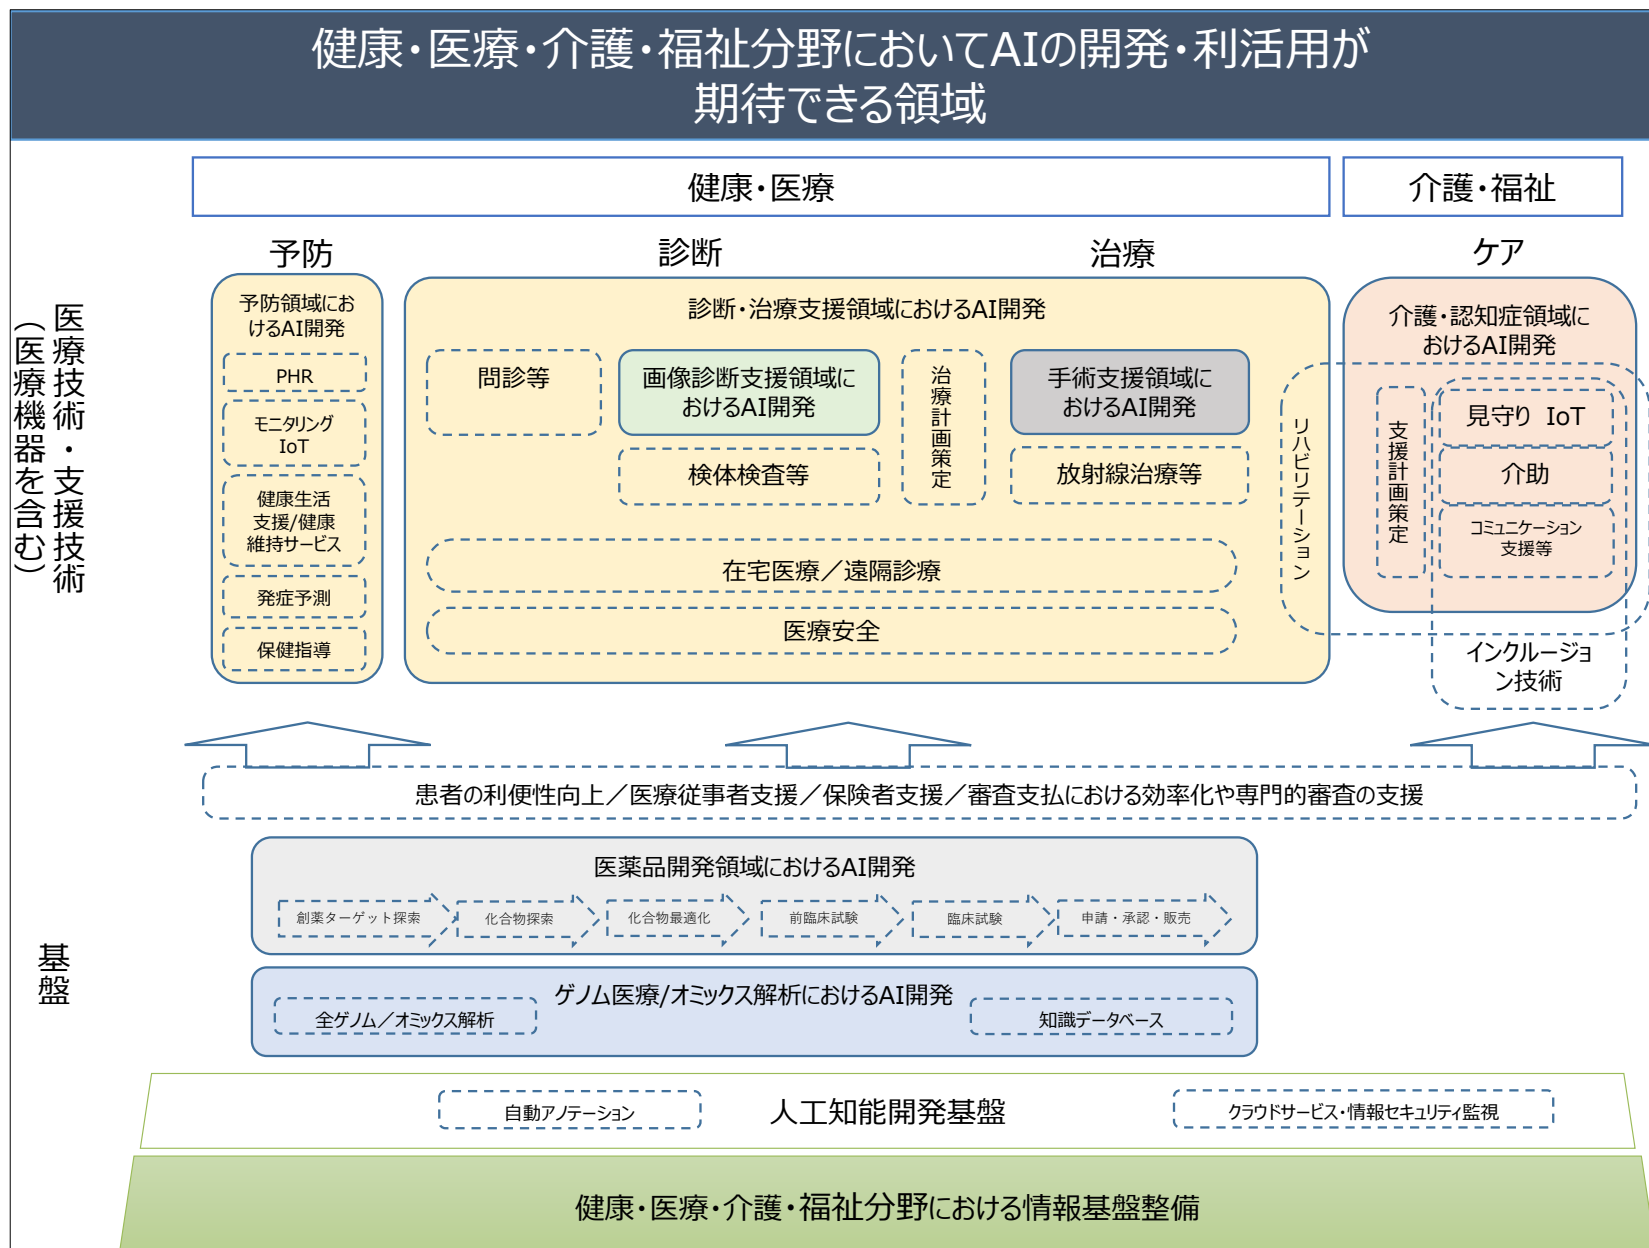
健康・医療・介護・福祉分野においてAIの開発・利活用が期待できる領域

健康・医療

介護・福祉

医療技術・支援技術（医療機器を含む）

予防

診断

治療

ケア

予防領域におけるAI開発

PHR

モニタリング IoT

健康生活支援/健康維持サービス

発症予測

保健指導

診断・治療支援領域におけるAI開発

問診等

画像診断支援領域におけるAI開発

検体検査等

治療計画策定

手術支援領域におけるAI開発

放射線治療等

在宅医療／遠隔診療

医療安全

リハビリテーション

介護・認知症領域におけるAI開発

支援計画策定

見守り IoT

介助

コミュニケーション支援等

インクルージョン技術

患者の利便性向上／医療従事者支援／保険者支援／審査支払における効率化や専門的審査の支援

基盤

医薬品開発領域におけるAI開発

創薬ターゲット探索

化合物探索

化合物最適化

前臨床試験

臨床試験

申請・承認・販売

ゲノム医療/オミックス解析におけるAI開発

全ゲノム／オミックス解析

知識データベース

自動アノテーション

人工知能開発基盤

クラウドサービス・情報セキュリティ監視

健康・医療・介護・福祉分野における情報基盤整備